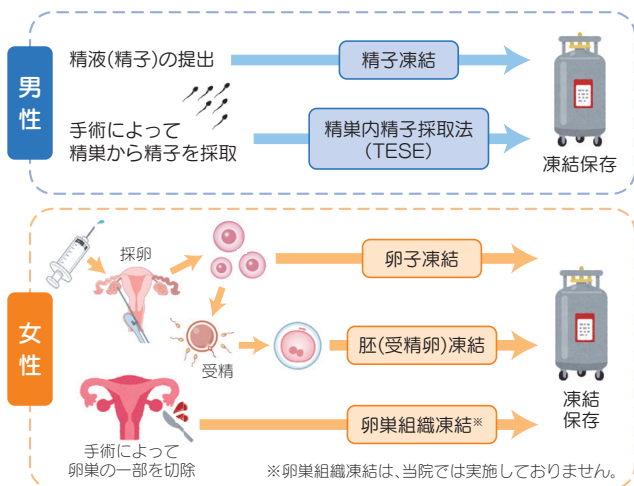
男性

精液(精子)の提出

精子凍結

手術によって精巣から精子を採取

精巣内精子採取法(TESE)

凍結保存

女性

採卵

卵子凍結

受精

胚(受精卵)凍結

凍結保存

手術によって卵巣の一部を切除

卵巣組織凍結※

※卵巣組織凍結は、当院では実施しておりません。